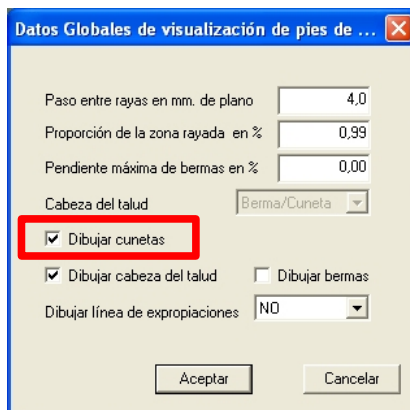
Datos Globales de visualización de pies de ...

Paso entre rayas en mm. de plano 4,0

Proporción de la zona rayada en % 0,99

Pendiente máxima de bermas en % 0,00

Cabeza del talud Berma/Cuneta

Dibujar cunetas

Dibujar cabeza del talud Dibujar bermas

Dibujar línea de expropiaciones NO

Aceptar Cancelar